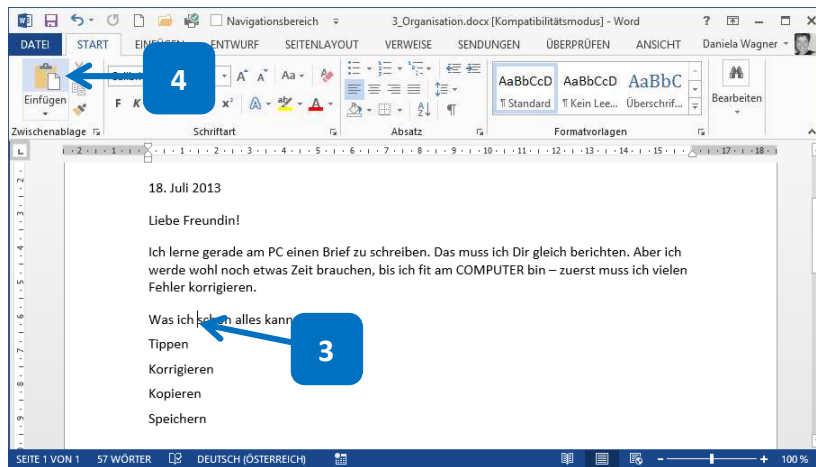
Navigationsbereich

3_Organisation.docx [Kompatibilitätsmodus] - Word

? – □ ×

DATEI START EINFÜGEN ENTWURF SEITENLAYOUT VERWEISE SENDUNGEN ÜBERPRÜFEN ANSICHT Daniela Wagner

4

Einfügen

F K x² A A Aa

AaBbCcD AaBbCcD AaBbC

¶ Standard ¶ Kein Lee... Überschrif...

Bearbeiten

Zwischenablage Schriftart Absatz Formatvorlagen

18. Juli 2013

Liebe Freundin!

Ich lerne gerade am PC einen Brief zu schreiben. Das muss ich Dir gleich berichten. Aber ich werde wohl noch etwas Zeit brauchen, bis ich fit am COMPUTER bin – zuerst muss ich vielen Fehler korrigieren.

Was ich sch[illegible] alles kann

3

Tippen

Korrigieren

Kopieren

Speichern

SEITE 1 VON 1 57 WÖRTER DEUTSCH (ÖSTERREICH) 100 %